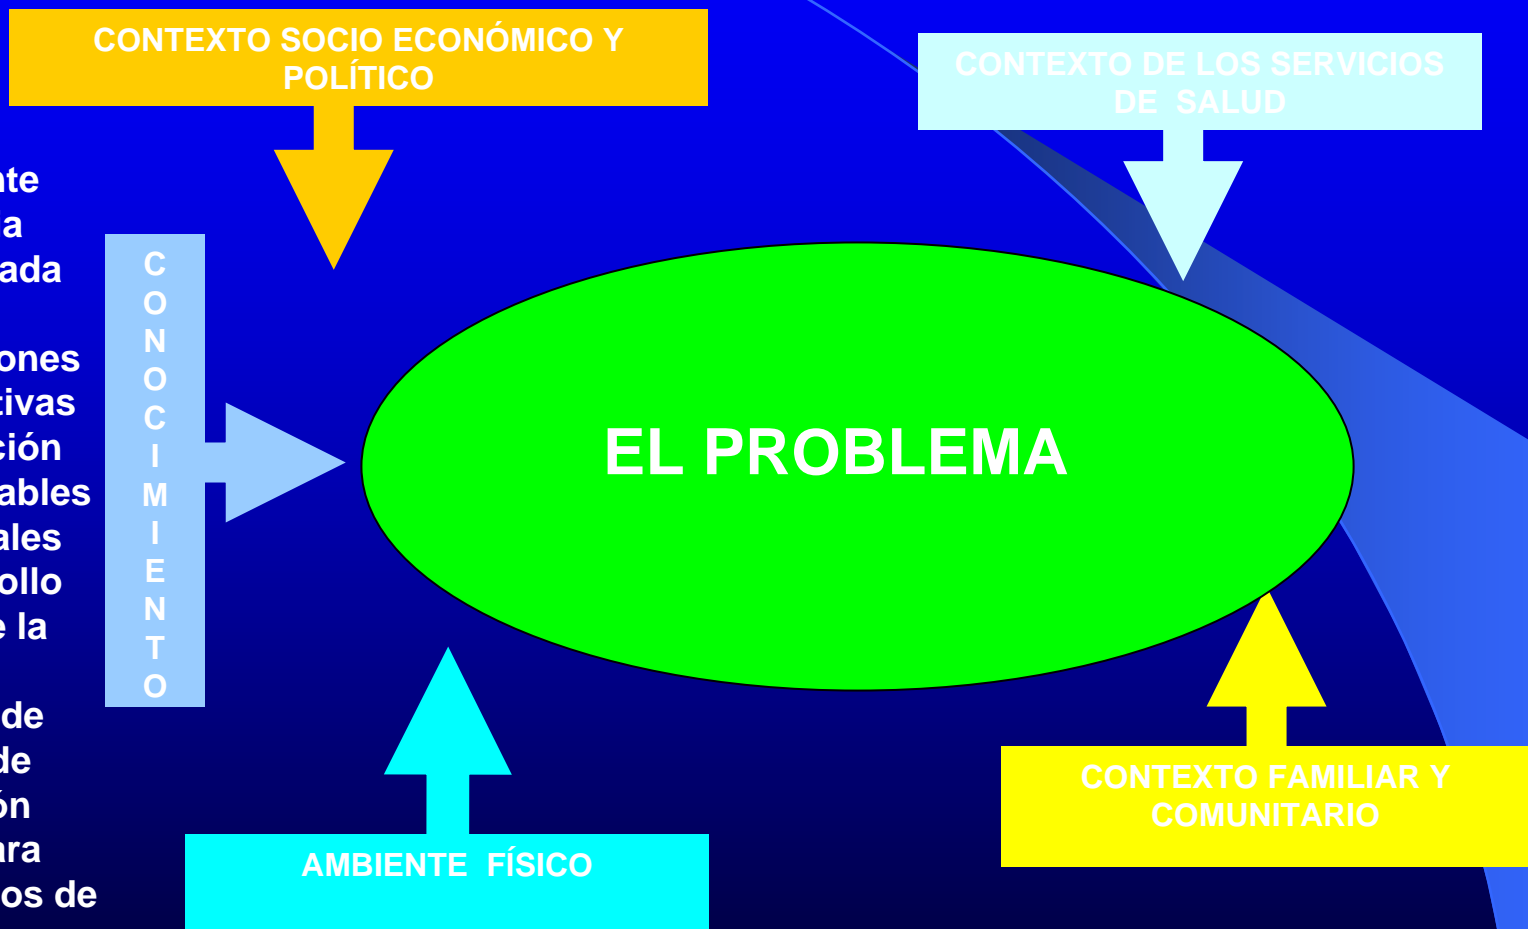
CONTEXTO SOCIO ECONÓMICO Y POLÍTICO

CONTEXTO DE LOS SERVICIOS DE SALUD

nte
a
ada

ones
tivas
ción
ables
ales
ollo
e la

de
de
ón
ara
os de

C
O
N
O
C
I
M
I
E
N
T
O

EL PROBLEMA

AMBIENTE FÍSICO

CONTEXTO FAMILIAR Y COMUNITARIO